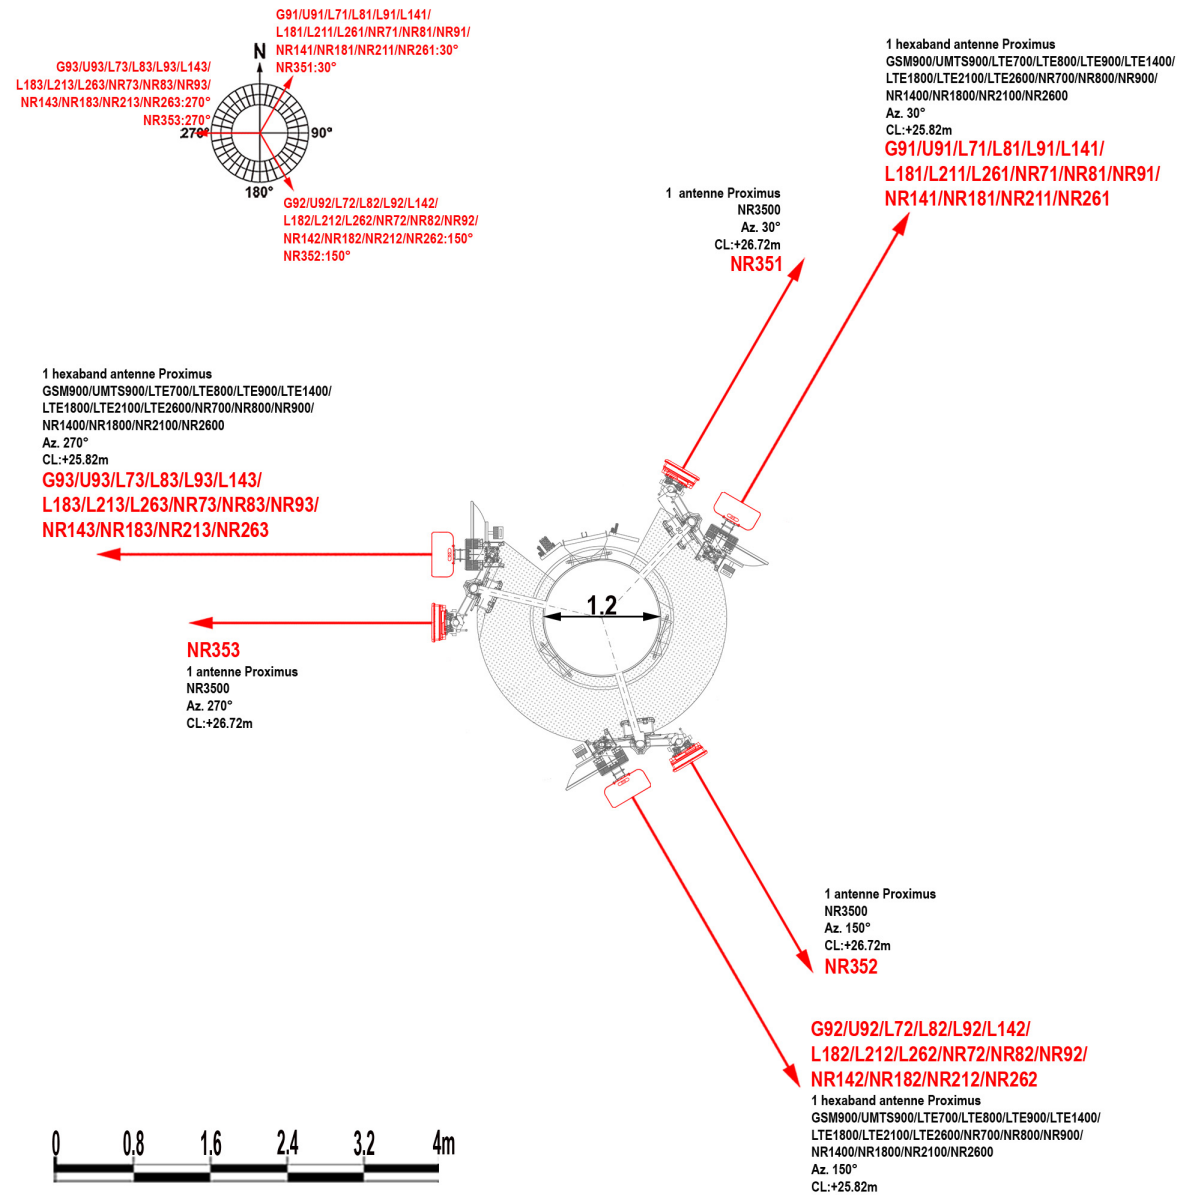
G91/U91/L71/L81/L91/L141/
L181/L211/L261/NR71/NR81/NR91/
NR141/NR181/NR211/NR261:30°
NR351:30°

N

G93/U93/L73/L83/L93/L143/
L183/L213/L263/NR73/NR83/NR93/
NR143/NR183/NR213/NR263:270°
NR353:270°

270°

90°

180°

G92/U92/L72/L82/L92/L142/
L182/L212/L262/NR72/NR82/NR92/
NR142/NR182/NR212/NR262:150°
NR352:150°

1 hexaband antenne Proximus
GSM900/UMTS900/LTE700/LTE800/LTE900/LTE1400/
LTE1800/LTE2100/LTE2600/NR700/NR800/NR900/
NR1400/NR1800/NR2100/NR2600
Az. 30°
CL:+25.82m
G91/U91/L71/L81/L91/L141/
L181/L211/L261/NR71/NR81/NR91/
NR141/NR181/NR211/NR261

1 antenne Proximus
NR3500
Az. 30°
CL:+26.72m
NR351

1 hexaband antenne Proximus
GSM900/UMTS900/LTE700/LTE800/LTE900/LTE1400/
LTE1800/LTE2100/LTE2600/NR700/NR800/NR900/
NR1400/NR1800/NR2100/NR2600
Az. 270°
CL:+25.82m
G93/U93/L73/L83/L93/L143/
L183/L213/L263/NR73/NR83/NR93/
NR143/NR183/NR213/NR263

1.2

NR353
1 antenne Proximus
NR3500
Az. 270°
CL:+26.72m

1 antenne Proximus
NR3500
Az. 150°
CL:+26.72m
NR352

G92/U92/L72/L82/L92/L142/
L182/L212/L262/NR72/NR82/NR92/
NR142/NR182/NR212/NR262
1 hexaband antenne Proximus
GSM900/UMTS900/LTE700/LTE800/LTE900/LTE1400/
LTE1800/LTE2100/LTE2600/NR700/NR800/NR900/
NR1400/NR1800/NR2100/NR2600
Az. 150°
CL:+25.82m

0 0.8 1.6 2.4 3.2 4m